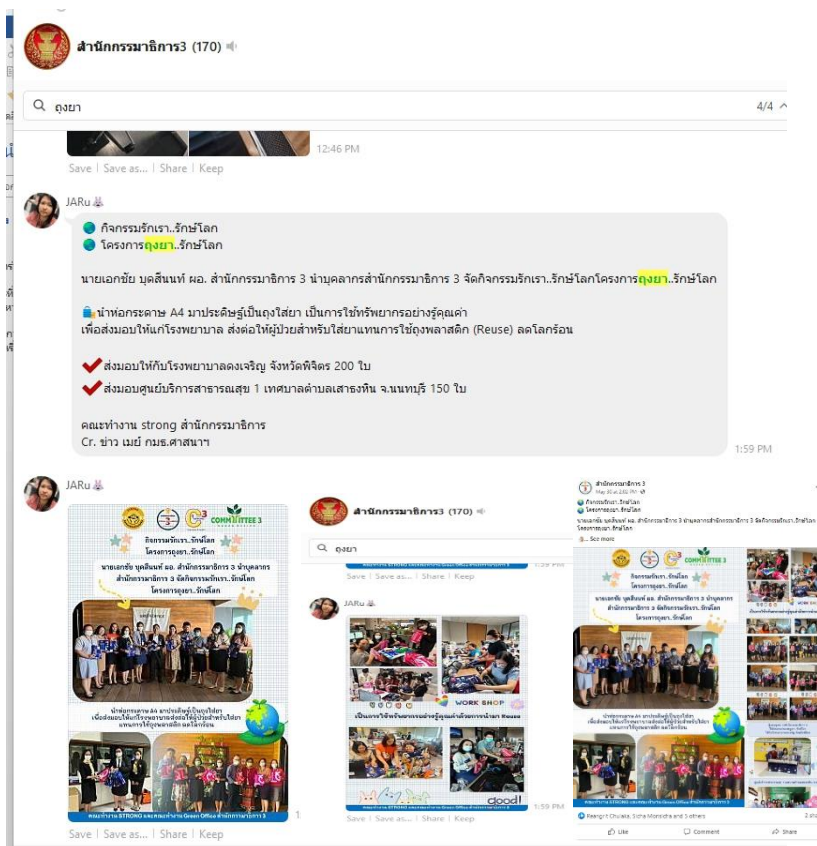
สำนักกรรมาธิการ3 (170)

ถุงยา

4/4

Save | Save as... | Share | Keep

12:46 PM

JARu

กิจกรรมรักเรา..รักษ์โลก
โครงการถุงยา..รักษ์โลก

นายเอกชัย บุคสินทร์ ผอ. สำนักกรรมาธิการ 3 นำบุคลากรสำนักกรรมาธิการ 3 จัดกิจกรรมรักเรา..รักษ์โลกโครงการถุงยา..รักษ์โลก

นำห่อกระดาษ A4 มาประดิษฐ์เป็นถุงใส่ยา เป็นการใช้ทรัพยากรอย่างรู้คุณค่า เพื่อส่งมอบให้แก่โรงพยาบาล ส่งต่อให้ผู้ป่วยสำหรับใส่ยาแทนการใช้ถุงพลาสติก (Reuse) ลดโลกร้อน

ส่งมอบให้กับโรงพยาบาลดงเจริญ จังหวัดพิจิตร 200 ใบ
ส่งมอบศูนย์บริการสาธารณสุข 1 เทศบาลตำบลเสาธงหิน จ.นนทบุรี 150 ใบ

คณะทำงาน strong สำนักกรรมาธิการ
Cr. ข่าว เมย์ กมธ.ศาสนาฯ

1:59 PM

JARu

COMMITTEE 3

กิจกรรมรักเรา..รักษ์โลก
โครงการถุงยา..รักษ์โลก

นายเอกชัย บุคสินทร์ ผอ. สำนักกรรมาธิการ 3 นำบุคลากรสำนักกรรมาธิการ 3 จัดกิจกรรมรักเรา..รักษ์โลก โครงการถุงยา..รักษ์โลก

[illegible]

คณะทำงาน STRONG และคณะทำงาน Green Office สำนักกรรมาธิการ 3

Save | Save as... | Share | Keep

สำนักกรรมาธิการ3 (170)

ถุงยา

Save | Save as... | Share | Keep

JARu

WORK SHOP

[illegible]

Save | Save as... | Share | Keep

1:59 PM

สำนักกรรมาธิการ 3

See more

Like Comment Share